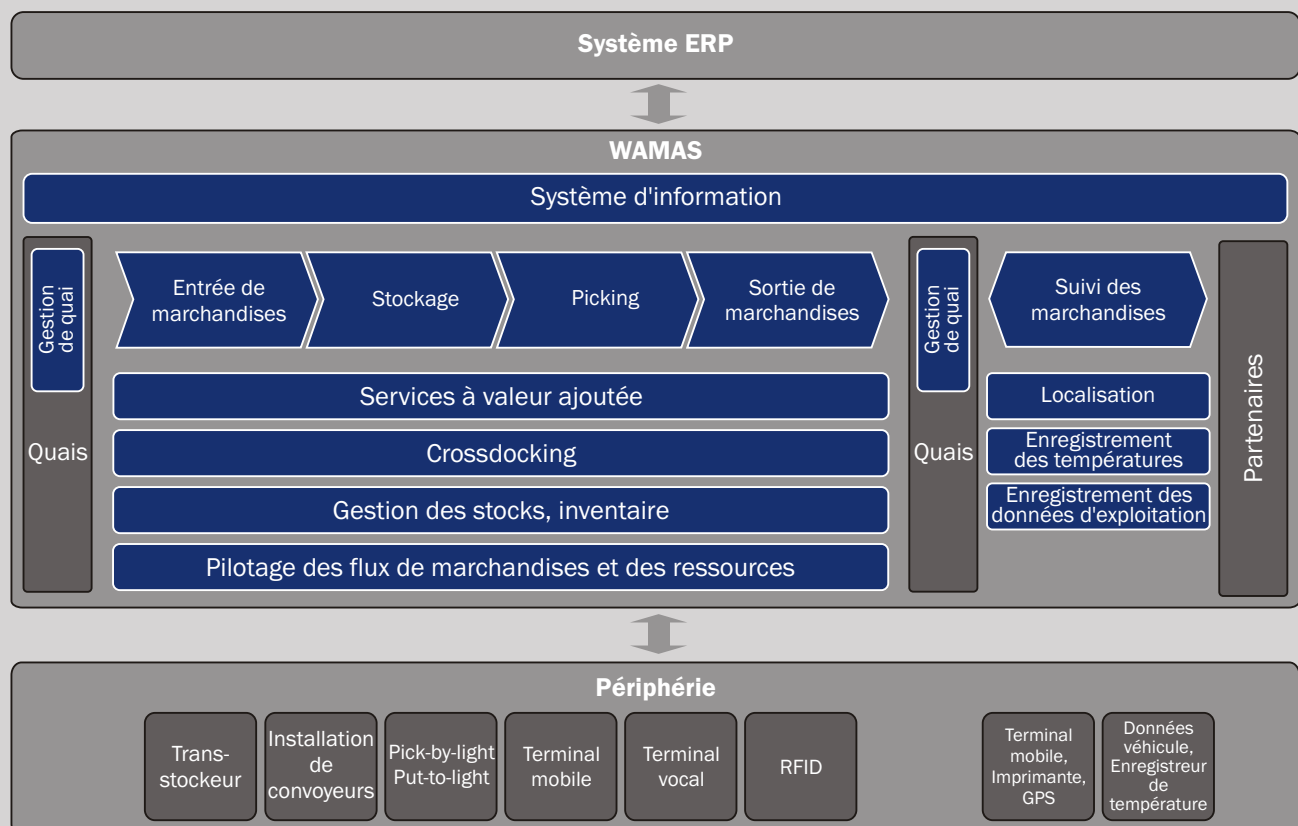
Système ERP

WAMAS

Système d'information

Gestion de quai

Quais

Entrée de marchandises

Stockage

Picking

Sortie de marchandises

Services à valeur ajoutée

Crossdocking

Gestion des stocks, inventaire

Pilotage des flux de marchandises et des ressources

Gestion de quai

Quais

Suivi des marchandises

Localisation

Enregistrement des températures

Enregistrement des données d'exploitation

Partenaires

Périphérie

Transstockeur

Installation de convoyeurs

Pick-by-light Put-to-light

Terminal mobile

Terminal vocal

RFID

Terminal mobile, Imprimante, GPS

Données véhicule, Enregistreur de température